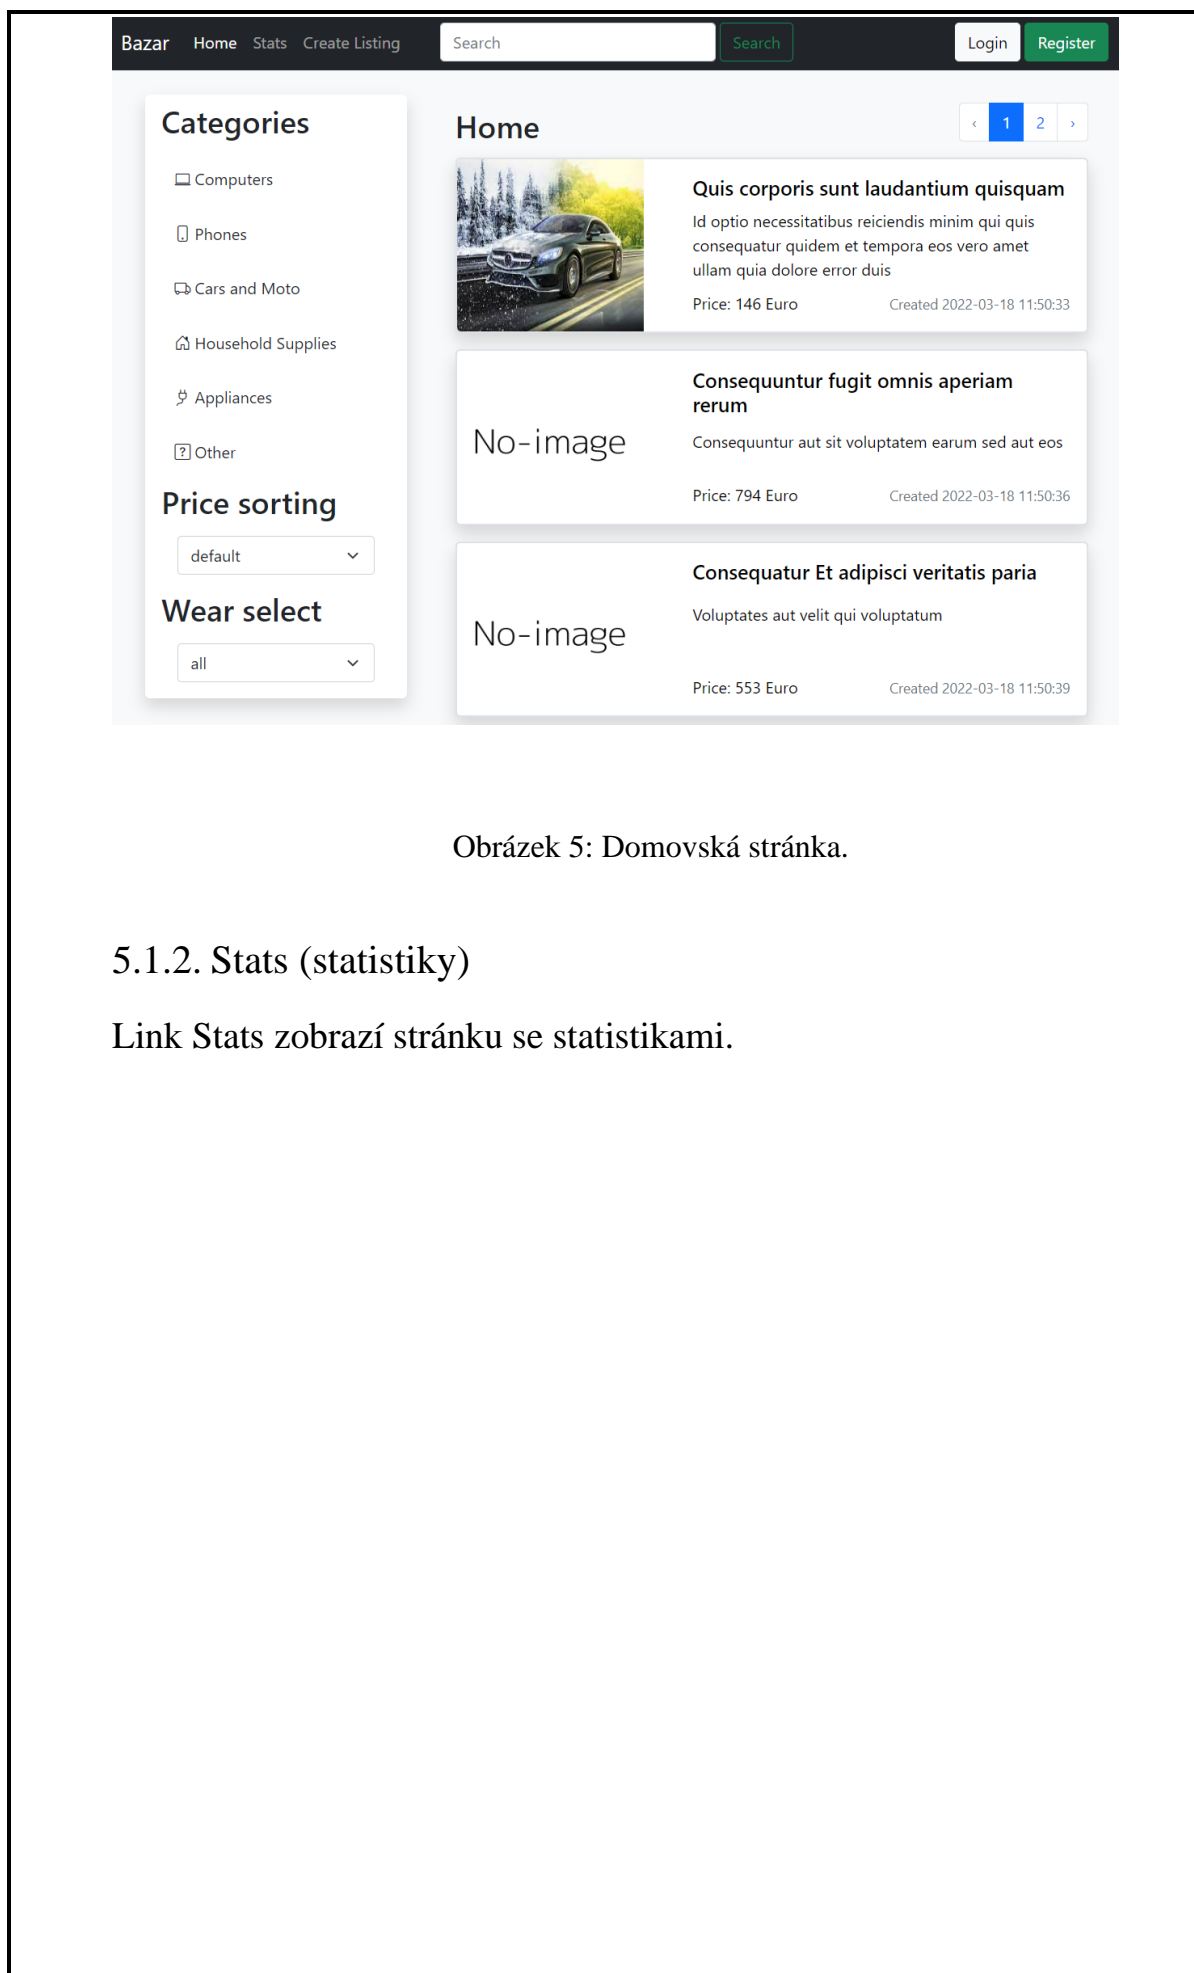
Bazar Home Stats Create Listing Search Search Login Register

Categories

Computers

Phones

Cars and Moto

Household Supplies

Appliances

Other

Price sorting

default

Wear select

all

Home

‹ 1 2 ›

Quis corporis sunt laudantium quisquam

Id optio necessitatibus reiciendis minim qui quis consequatur quidem et tempora eos vero amet ullam quia dolore error duis

Price: 146 Euro Created 2022-03-18 11:50:33

No-image

Consequuntur fugit omnis aperiam rerum

Consequuntur aut sit voluptatem earum sed aut eos

Price: 794 Euro Created 2022-03-18 11:50:36

No-image

Consequatur Et adipisci veritatis paria

Voluptates aut velit qui voluptatum

Price: 553 Euro Created 2022-03-18 11:50:39

Obrázek 5: Domovská stránka.

5.1.2. Stats (statistiky)

Link Stats zobrazí stránku se statistikami.